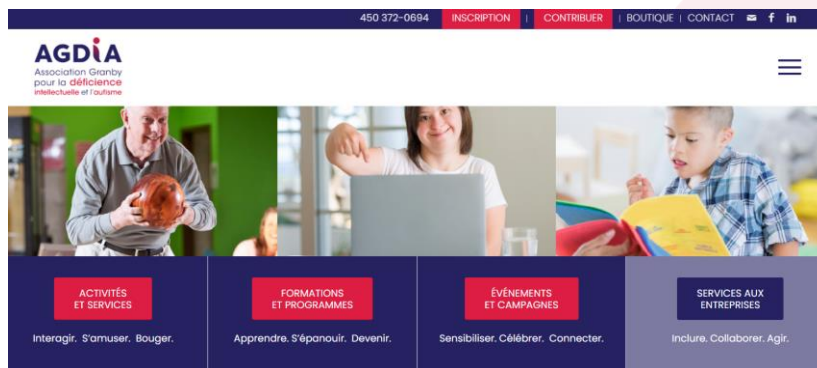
450 372-0694 INSCRIPTION | CONTRIBUER | BOUTIQUE | CONTACT f in

AGDIA
Association Granby pour la déficience intellectuelle et l'autisme

ACTIVITÉS ET SERVICES
Interagir. S'amuser. Bouger.

FORMATIONS ET PROGRAMMES
Apprendre. S'épanouir. Devenir.

ÉVÉNEMENTS ET CAMPAGNES
Sensibiliser. Célébrer. Connecter.

SERVICES AUX ENTREPRISES
Inclure. Collaborer. Agir.